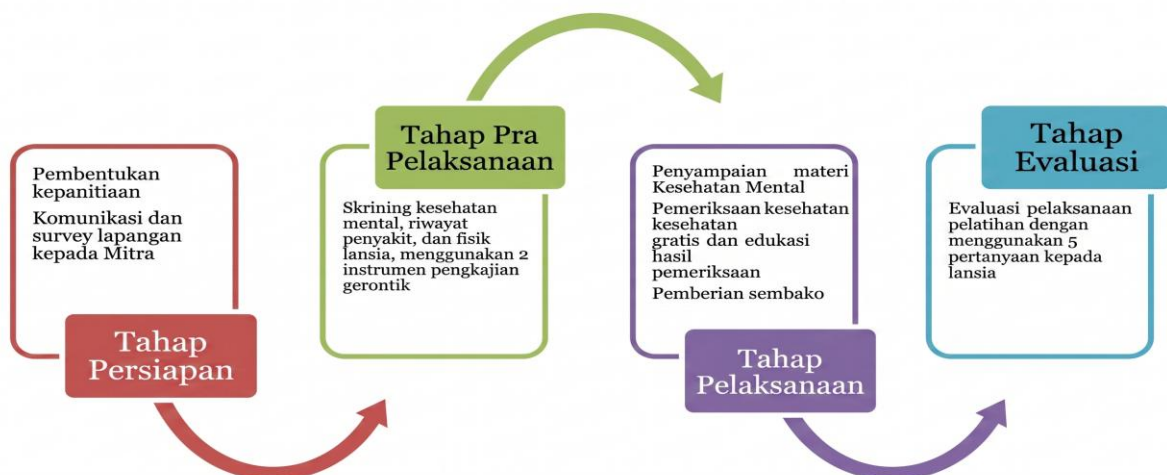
Pembentukan kepanitiaan

Komunikasi dan survey lapangan kepada Mitra

Tahap Persiapan

Tahap Pra Pelaksanaan

Skrining kesehatan mental, riwayat penyakit, dan fisik lansia, menggunakan 2 instrumen pengkajian gerontik

Penyampaian materi Kesehatan Mental

Pemeriksaan kesehatan kesehatan gratis dan edukasi hasil pemeriksaan

Pemberian sembako

Tahap Pelaksanaan

Tahap Evaluasi

Evaluasi pelaksanaan pelatihan dengan menggunakan 5 pertanyaan kepada lansia